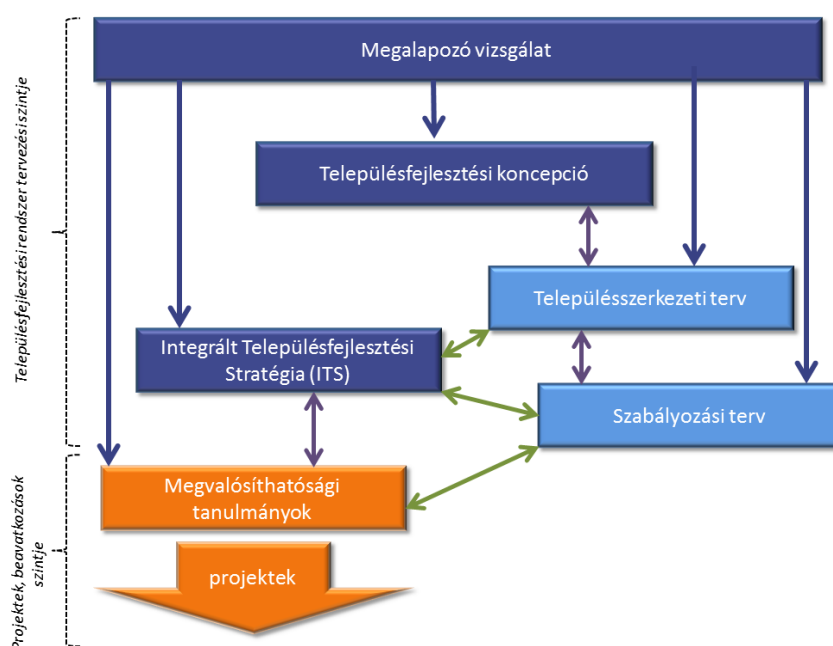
Településfejlesztési rendszer tervezési szintje

Megalapozó vizsgálat

Településfejlesztési koncepció

Településszerkezeti terv

Integrált Településfejlesztési Stratégia (ITS)

Szabályozási terv

Projektek, beavatkozások szintje

Megvalósíthatósági tanulmányok

projektek